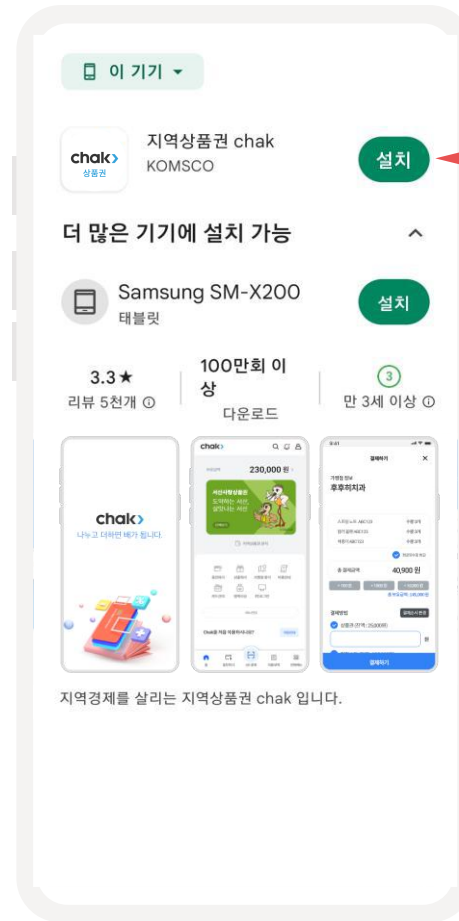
이 기기

chak
상품권

지역상품권 chak
KOMSCO

설치

더 많은 기기에 설치 가능

Samsung SM-X200
태블릿

설치

3.3★
리뷰 5천개

100만회 이상
다운로드

3
만 3세 이상

chak
나누고 더하면 배가 됩니다.

chak
230,000 원
서산사랑상품권
도약하는 서산, 살맛나는 서산

결제하기
후후히치과
총 결제금액
40,900 원
결제하기

지역경제를 살리는 지역상품권 chak 입니다.